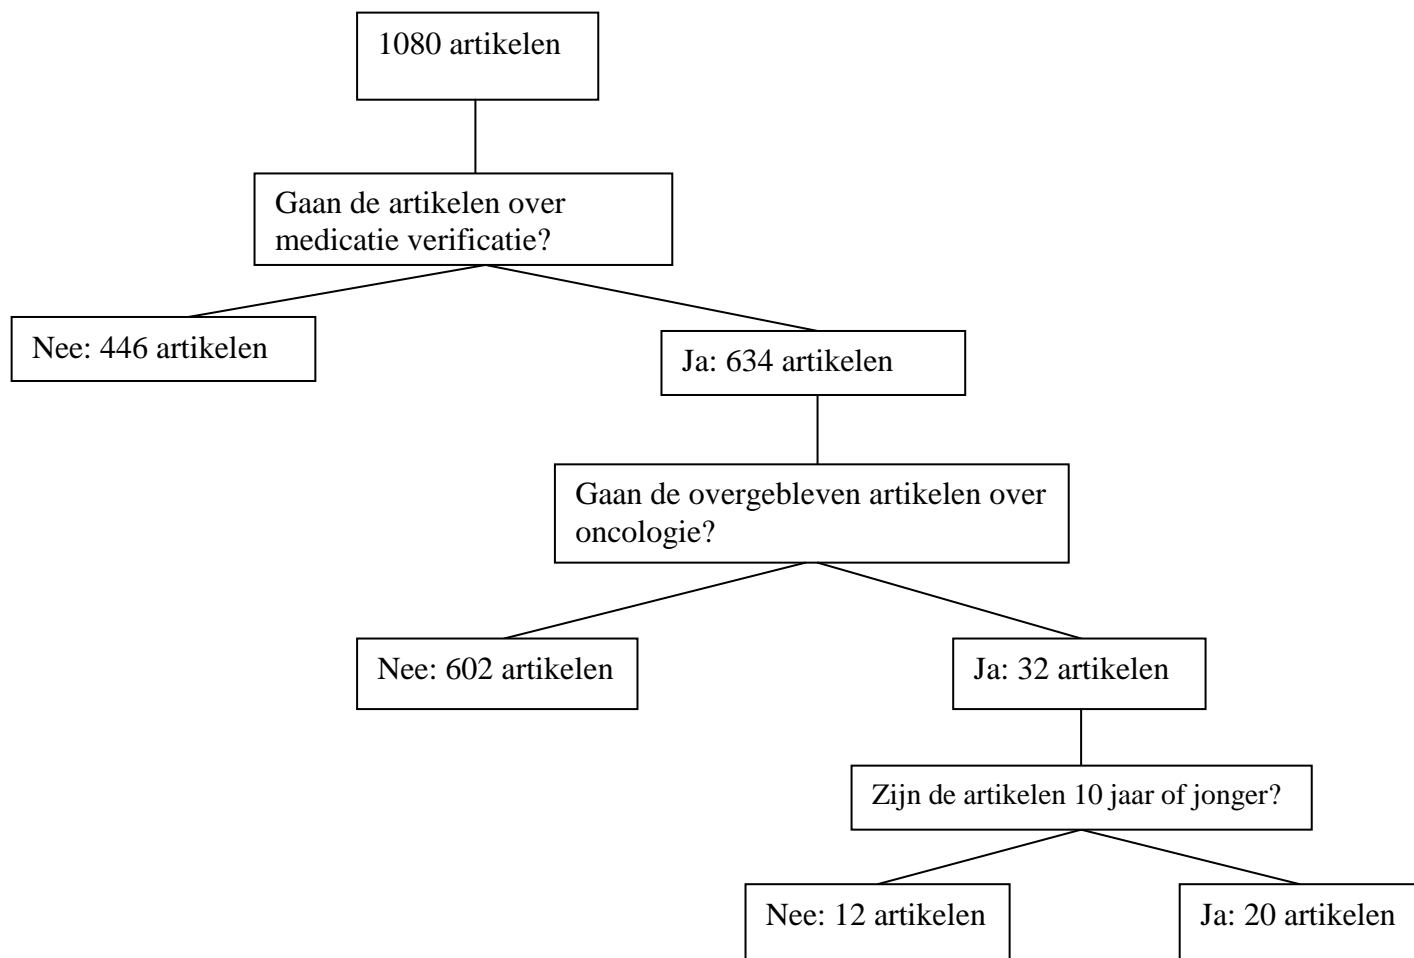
1080 artikelen

Gaan de artikelen over medicatie verificatie?

Nee: 446 artikelen

Ja: 634 artikelen

Gaan de overgebleven artikelen over oncologie?

Nee: 602 artikelen

Ja: 32 artikelen

Zijn de artikelen 10 jaar of jonger?

Nee: 12 artikelen

Ja: 20 artikelen